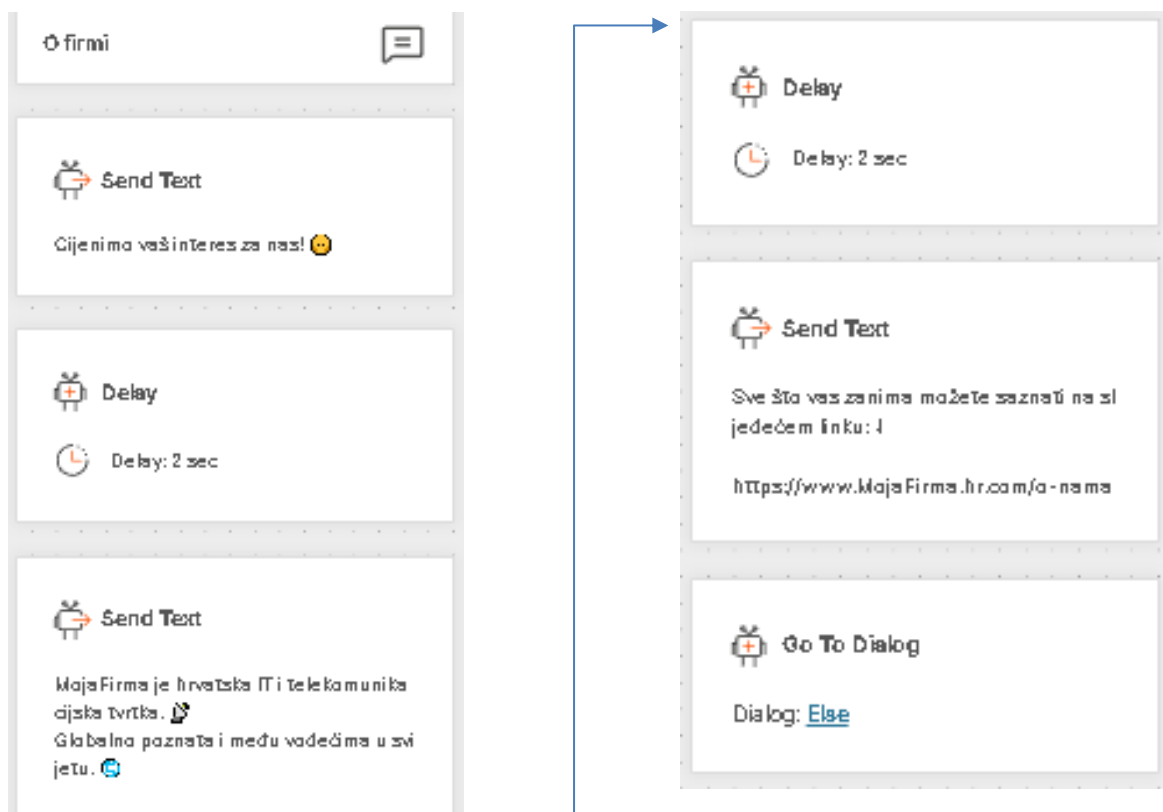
O firmi

Send Text

Cijenimo vaš interes za nas! 😀

Delay

Delay: 2 sec

Send Text

MojaFirma je hrvatska IT i telekomunikacijska tvrtka. 📝
Globalno poznata i među vodećima u svijetu. 🌐

Delay

Delay: 2 sec

Send Text

Sve što vas zanima možete saznati na sljedećem linku: ↓

https://www.MojaFirma.hr.com/o-nama

Go To Dialog

Dialog: Else